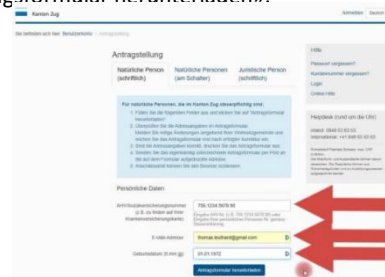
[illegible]

Kanton Zug

Anmelden

Sie befinden sich hier: Benutzerkonto > Antragstellung

Antragstellung

Natürliche Person (schriftlich)

Natürliche Personen (am Schalter)

Juristische Person (schriftlich)

Für natürliche Personen, die im Kanton Zug steuerpflichtig sind.

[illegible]

Persönliche Daten

AHV/Sozialversicherungsnummer (z.B. zu finden auf Ihrer Krankenversicherungskarte)

756.1234.5678.90

E-Mail-Adresse

thomas.leuthard@gmail.com

Geburtsdatum (tt.mm.jjjj)

01.01.1972

Antragsformular herunterladen

Hilfe

Passwort vergessen?

Kundennummer vergessen?

Login

Online Hilfe

Helpdesk (rund um die Uhr)

Inland: 0848 63 63 63

International: +41 848 63 63 63

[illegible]